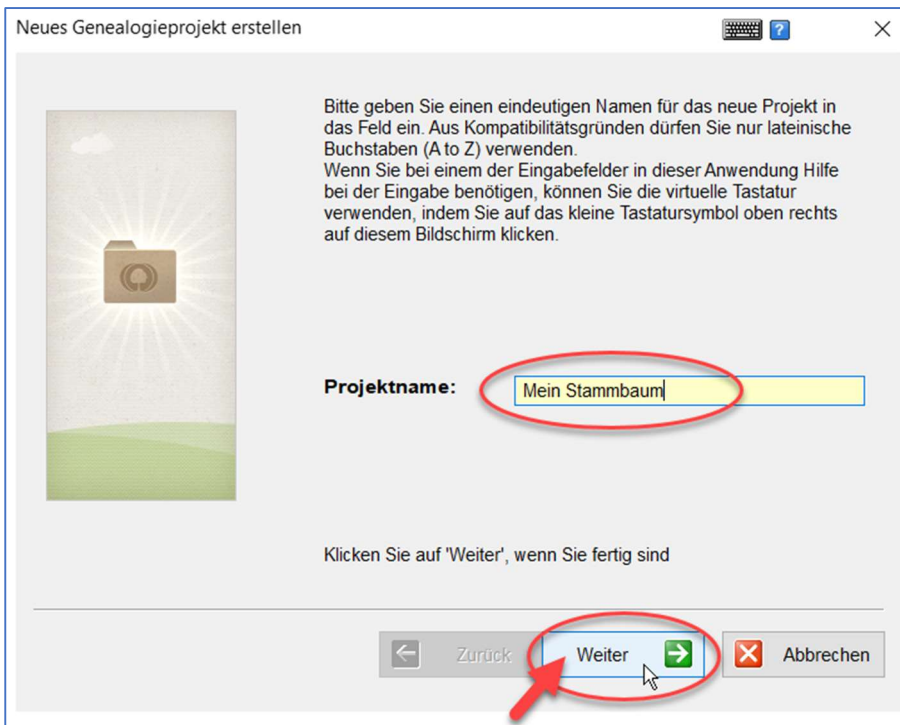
Neues Genealogieprojekt erstellen

?

Bitte geben Sie einen eindeutigen Namen für das neue Projekt in das Feld ein. Aus Kompatibilitätsgründen dürfen Sie nur lateinische Buchstaben (A to Z) verwenden.
Wenn Sie bei einem der Eingabefelder in dieser Anwendung Hilfe bei der Eingabe benötigen, können Sie die virtuelle Tastatur verwenden, indem Sie auf das kleine Tastatursymbol oben rechts auf diesem Bildschirm klicken.

Projektname: Mein Stammbaum

Klicken Sie auf 'Weiter', wenn Sie fertig sind

Zurück

Weiter

Abbrechen